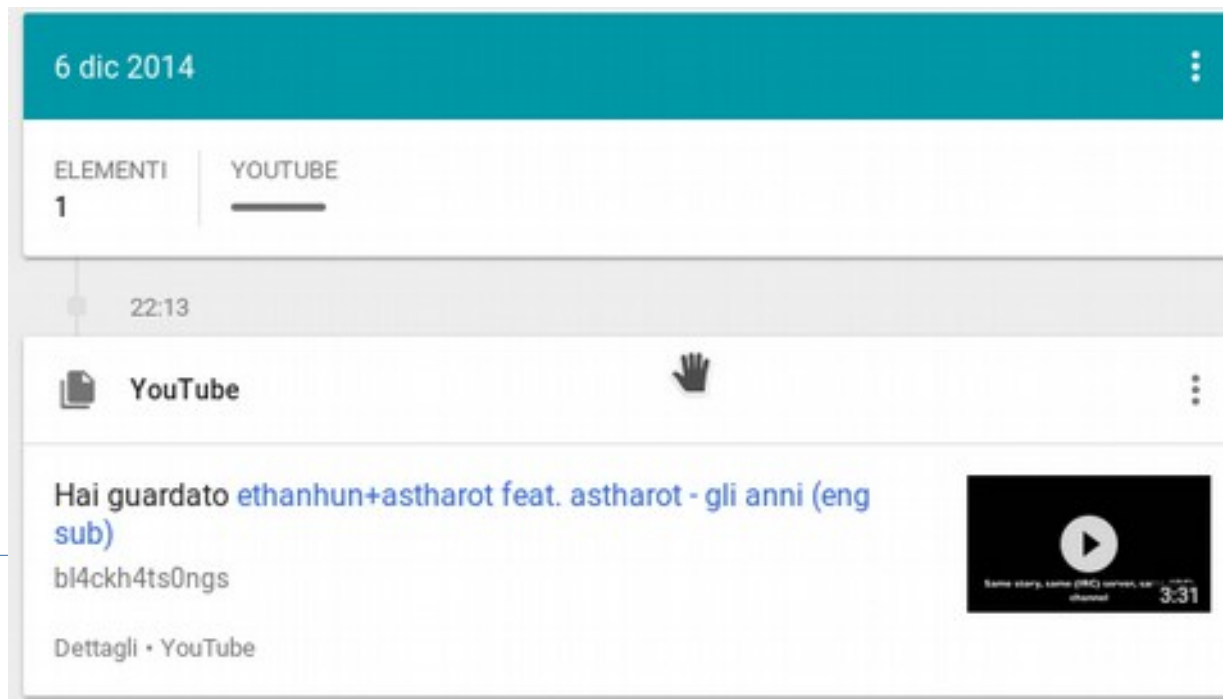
6 dic 2014

ELEMENTI
1

YOUTUBE

22:13

YouTube

Hai guardato ethanhun+astharot feat. astharot - gli anni (eng sub)
bl4ckh4ts0ngs

Same story, same (IRC) server, same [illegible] channel
3:31

Dettagli • YouTube